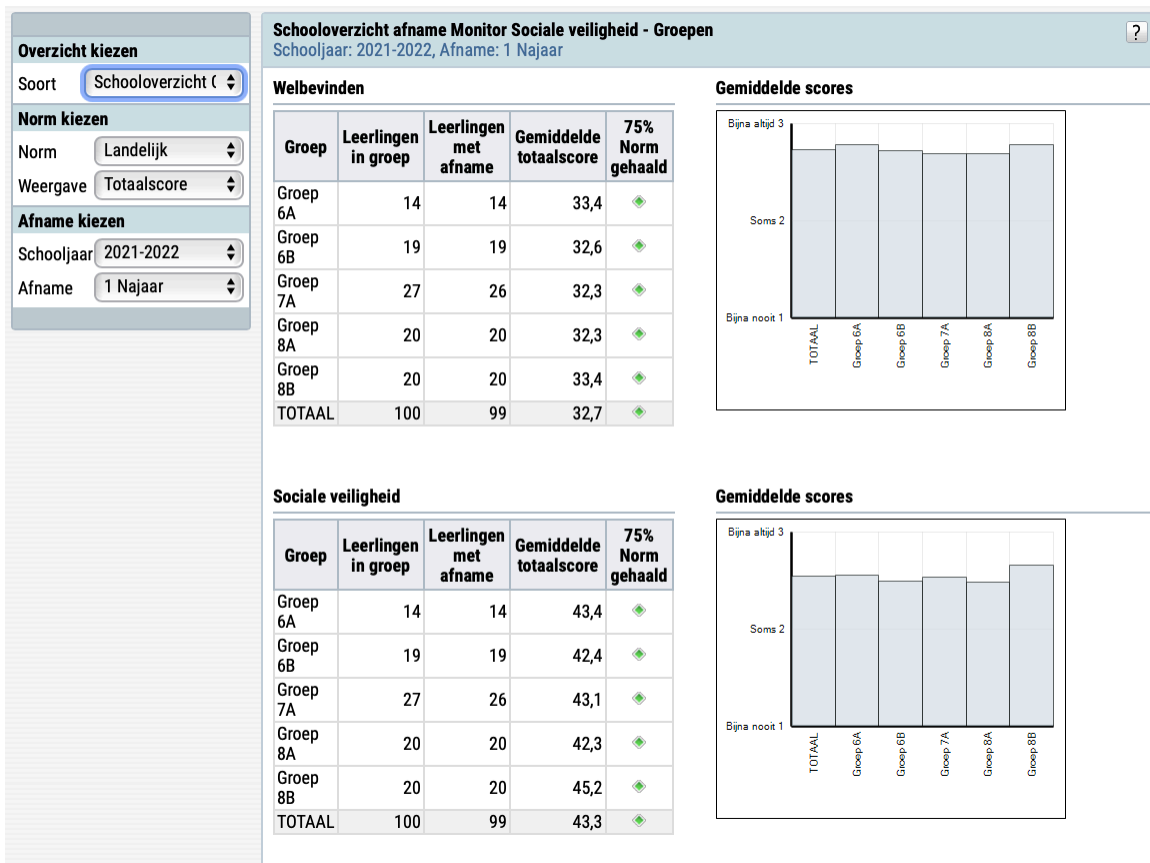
Overzicht kiezen

Soort Schooloverzicht (

Norm kiezen

Norm Landelijk

Weergave Totaalscore

Afname kiezen

Schooljaar 2021-2022

Afname 1 Najaar

Schooloverzicht afname Monitor Sociale veiligheid - Groepen
Schooljaar: 2021-2022, Afname: 1 Najaar

?

Welbevinden

| Groep | Leerlingen in groep | Leerlingen met afname | Gemiddelde totaalscore | 75% Norm gehaald |
|---|---|---|---|---|
| Groep 6A | 14 | 14 | 33,4 | |
| Groep 6B | 19 | 19 | 32,6 | |
| Groep 7A | 27 | 26 | 32,3 | |
| Groep 8A | 20 | 20 | 32,3 | |
| Groep 8B | 20 | 20 | 33,4 | |
| TOTAAL | 100 | 99 | 32,7 | |

Gemiddelde scores

Bijna altijd 3
Soms 2
Bijna nooit 1
TOTAAL Groep 6A Groep 6B Groep 7A Groep 8A Groep 8B

Sociale veiligheid

| Groep | Leerlingen in groep | Leerlingen met afname | Gemiddelde totaalscore | 75% Norm gehaald |
|---|---|---|---|---|
| Groep 6A | 14 | 14 | 43,4 | |
| Groep 6B | 19 | 19 | 42,4 | |
| Groep 7A | 27 | 26 | 43,1 | |
| Groep 8A | 20 | 20 | 42,3 | |
| Groep 8B | 20 | 20 | 45,2 | |
| TOTAAL | 100 | 99 | 43,3 | |

Gemiddelde scores

Bijna altijd 3
Soms 2
Bijna nooit 1
TOTAAL Groep 6A Groep 6B Groep 7A Groep 8A Groep 8B